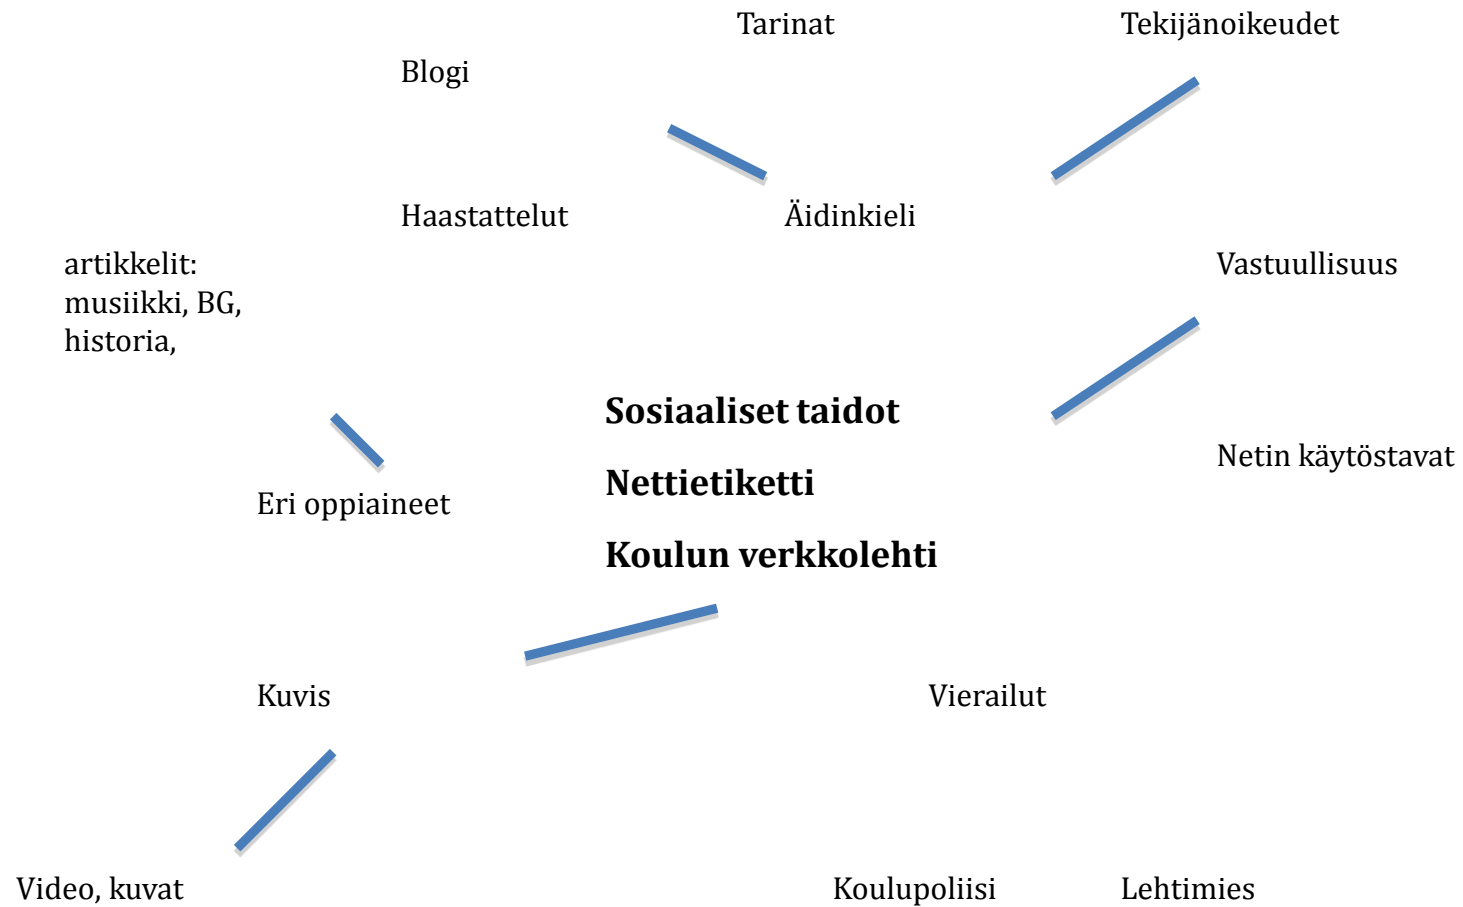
Tarinat

Tekijänoikeudet

Blogi

Haastattelut

Äidinkieli

artikkelit: musiikki, BG, historia,

Vastuullisuus

**Sosiaaliset taidot**

**Nettietiketti**

**Koulun verkkolehti**

Netin käytöstavat

Eri oppiaineet

Kuvis

Vierailut

Video, kuvat

Koulupoliisi

Lehtimies